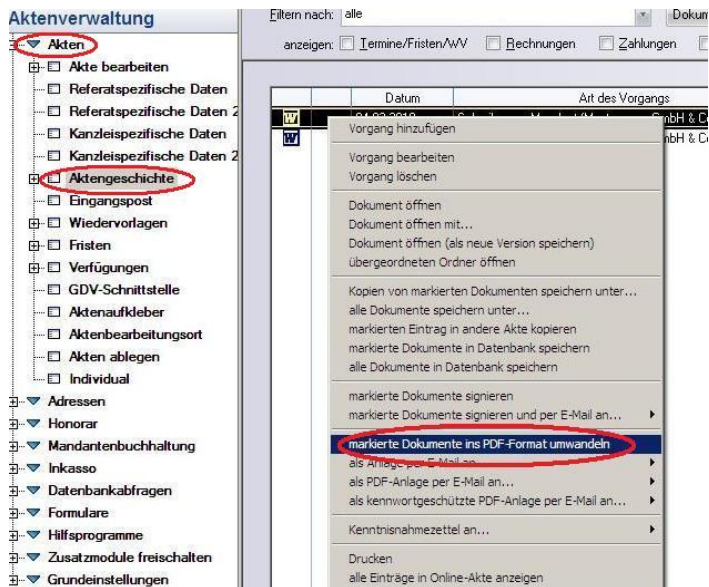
Aktenverwaltung

Akten
Akte bearbeiten
Referatspezifische Daten
Referatspezifische Daten 2
Kanzleispezifische Daten
Kanzleispezifische Daten 2
Aktengeschichte
Eingangspost
Wiedervorlagen
Fristen
Verfügungen
GDV-Schnittstelle
Aktenaufkleber
Aktenbearbeitungsort
Akten ablegen
Individual
Adressen
Honorar
Mandantenbuchhaltung
Inkasso
Datenbankabfragen
Formulare
Hilfsprogramme
Zusatzmodule freischalten
Grundeinstellungen

Filtern nach: alle
Dokum
anzeigen: Termine/Fristen/WV Rechnungen Zahlungen

| Datum | Art des Vorgangs |
|---|---|
| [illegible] | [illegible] GmbH & Co |
| | GmbH & Co |

Vorgang hinzufügen

Vorgang bearbeiten
Vorgang löschen

Dokument öffnen
Dokument öffnen mit...
Dokument öffnen (als neue Version speichern)
übergeordneten Ordner öffnen

Kopien von markierten Dokumenten speichern unter...
alle Dokumente speichern unter...
markierten Eintrag in andere Akte kopieren
markierte Dokumente in Datenbank speichern
alle Dokumente in Datenbank speichern

markierte Dokumente signieren
markierte Dokumente signieren und per E-Mail an...

markierte Dokumente ins PDF-Format umwandeln
als Anlage per E-Mail an...
als PDF-Anlage per E-Mail an...
als kennwortgeschützte PDF-Anlage per E-Mail an...

Kenntnisnahmezettel an...

Drucken
alle Einträge in Online-Akte anzeigen